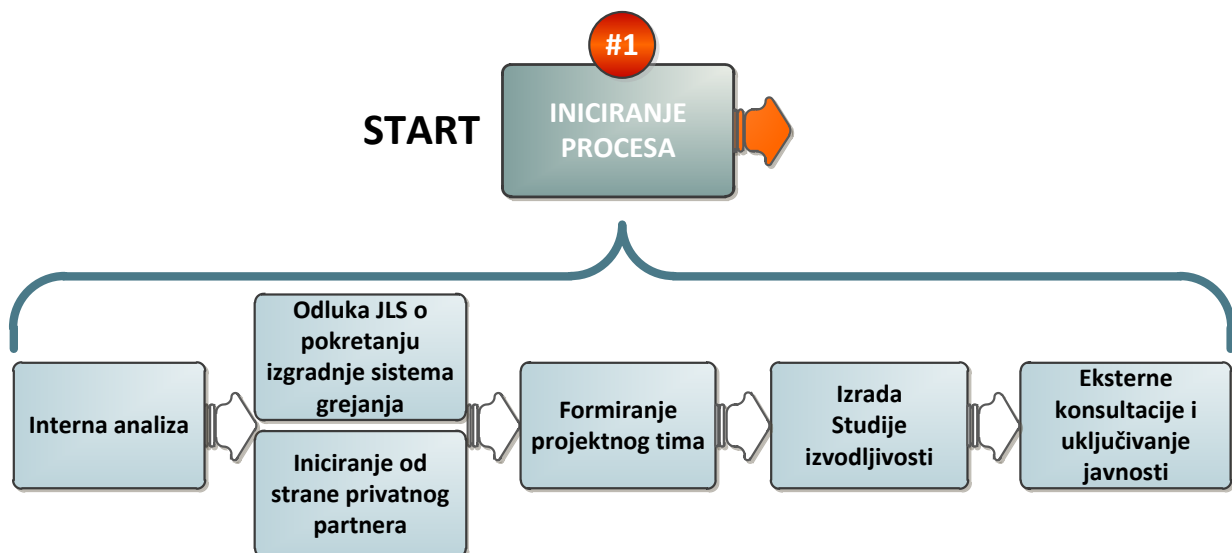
#1

START

INICIRANJE PROCESA

Interna analiza

Odluka JLS o pokretanju izgradnje sistema grejanja

Iniciranje od strane privatnog partnera

Formiranje projektnog tima

Izrada Studije izvodljivosti

Eksterne konsultacije i uključivanje javnosti